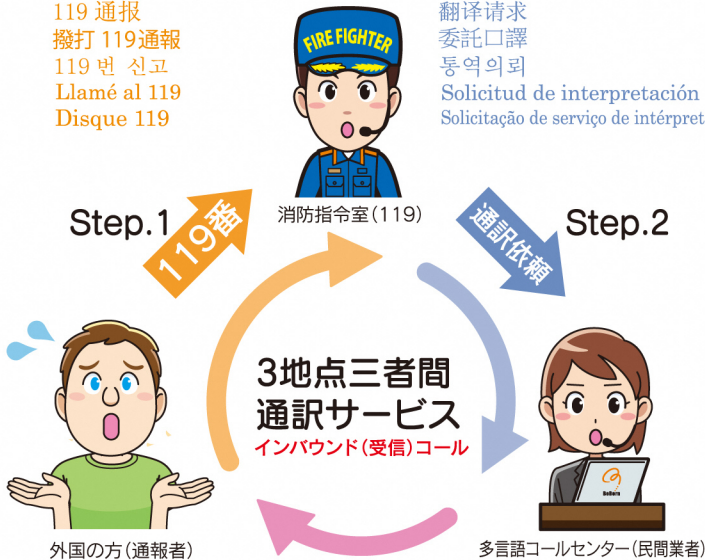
119 通报
撥打 119通報
119 번 신고
Llamé al 119
Disque 119

FIRE FIGHTER

翻译请求
委託口譯
통역의뢰
Solicitud de interpretación
Solicitação de serviço de intérpret

Step.1
119番

消防指令室(119)

通訳依頼
Step.2

3地点三者間
通訳サービス
インバウンド(受信)コール

外国の方(通報者)

多言語コールセンター(民間業者)